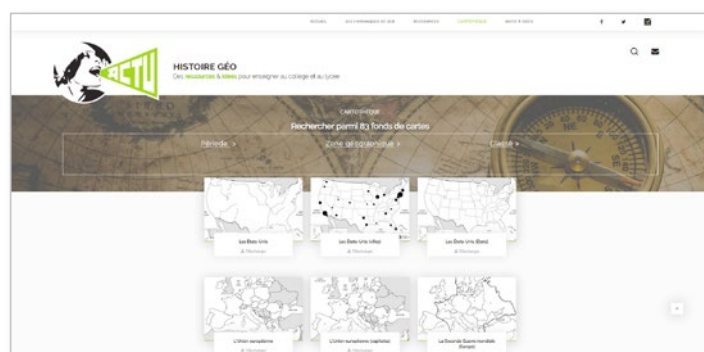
ACTUEL   LES CHRONIQUES DE SEB   RESSOURCES   CARTOTHÈQUE   VENTE À VENIR

ACTU

HISTOIRE GÉO
Des ressources & idées pour enseigner au collège et au lycée

CARTOTHÈQUE
Rechercher parmi 83 fonds de cartes

Période >   Zone géographique >   Classe >

Les États-Unis
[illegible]

Les États-Unis (villes)
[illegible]

Les États-Unis (États)
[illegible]

L'Union européenne
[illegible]

L'Union européenne (capitales)
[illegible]

La Seconde Guerre mondiale (Europe)
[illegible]